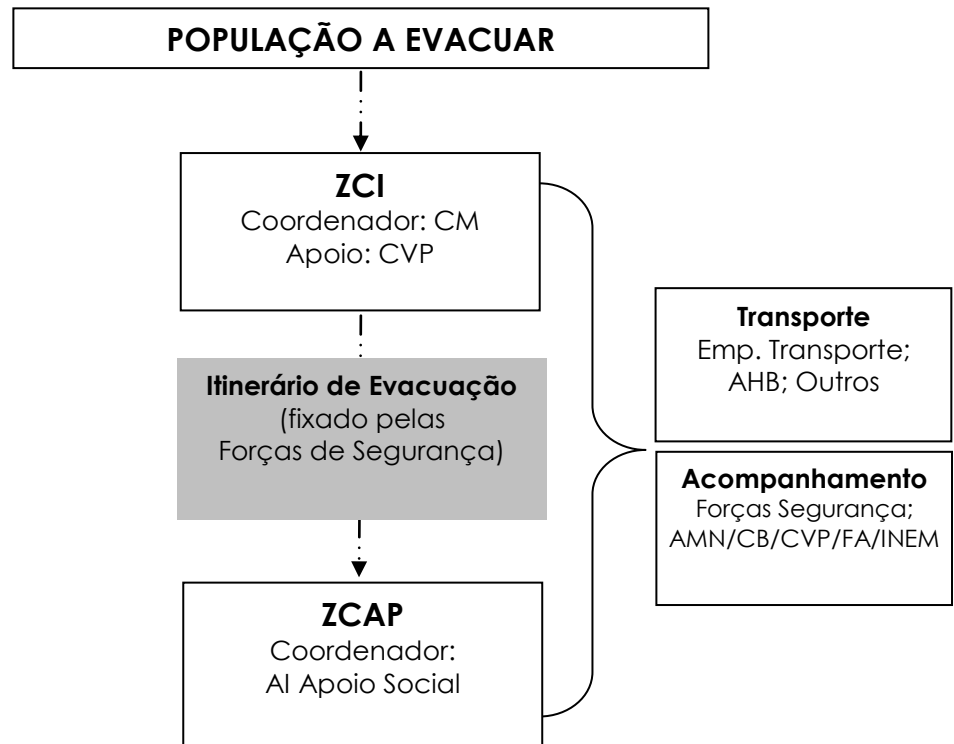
POPULAÇÃO A EVACUAR

ZCI
Coordenador: CM
Apoio: CVP

Itinerário de Evacuação
(fixado pelas
Forças de Segurança)

ZCAP
Coordenador:
AI Apoio Social

Transporte
Emp. Transporte;
AHB; Outros

Acompanhamento
Forças Segurança;
AMN/CB/CVP/FA/INEM